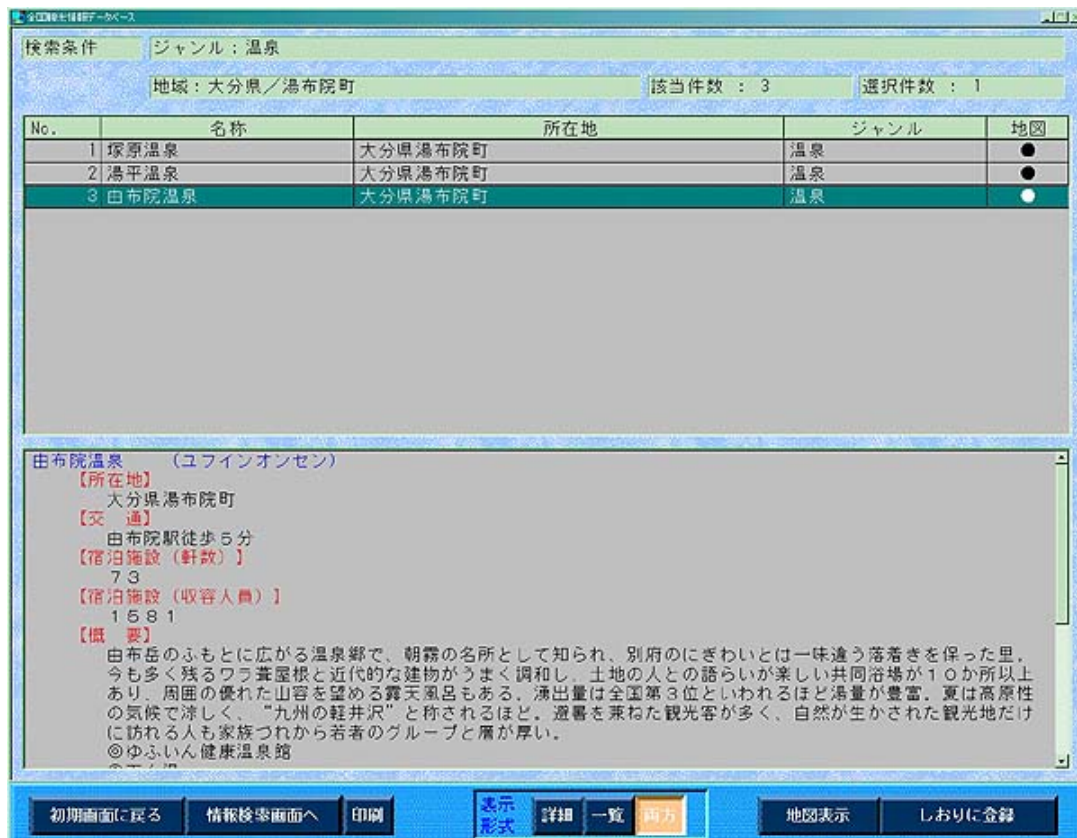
全国観光情報データベース

検索条件　ジャンル：温泉

地域：大分県／湯布院町　該当件数 ： 3　選択件数 ： 1

| No. | 名称 | 所在地 | ジャンル | 地図 |
|---|---|---|---|---|
| 1 | 塚原温泉 | 大分県湯布院町 | 温泉 | ● |
| 2 | 湯平温泉 | 大分県湯布院町 | 温泉 | ● |
| 3 | 由布院温泉 | 大分県湯布院町 | 温泉 | ● |

由布院温泉　（ユフインオンセン）
【所在地】
大分県湯布院町
【交　通】
由布院駅徒歩５分
【宿泊施設（軒数）】
７３
【宿泊施設（収容人員）】
１５８１
【概　要】
由布岳のふもとに広がる温泉郷で、朝霧の名所として知られ、別府のにぎわいとは一味違う落着きを保った里。今も多く残るワラ葺屋根と近代的な建物がうまく調和し、土地の人との語らいが楽しい共同浴場が１０か所以上あり、周囲の優れた山容を望める露天風呂もある。湧出量は全国第３位といわれるほど湯量が豊富。夏は高原性の気候で涼しく、"九州の軽井沢"と称されるほど。避暑を兼ねた観光客が多く、自然が生かされた観光地だけに訪れる人も家族づれから若者のグループと層が厚い。
◎ゆふいん健康温泉館
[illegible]

初期画面に戻る　情報検索画面へ　印刷　表示形式　詳細　一覧　両方　地図表示　しおりに登録